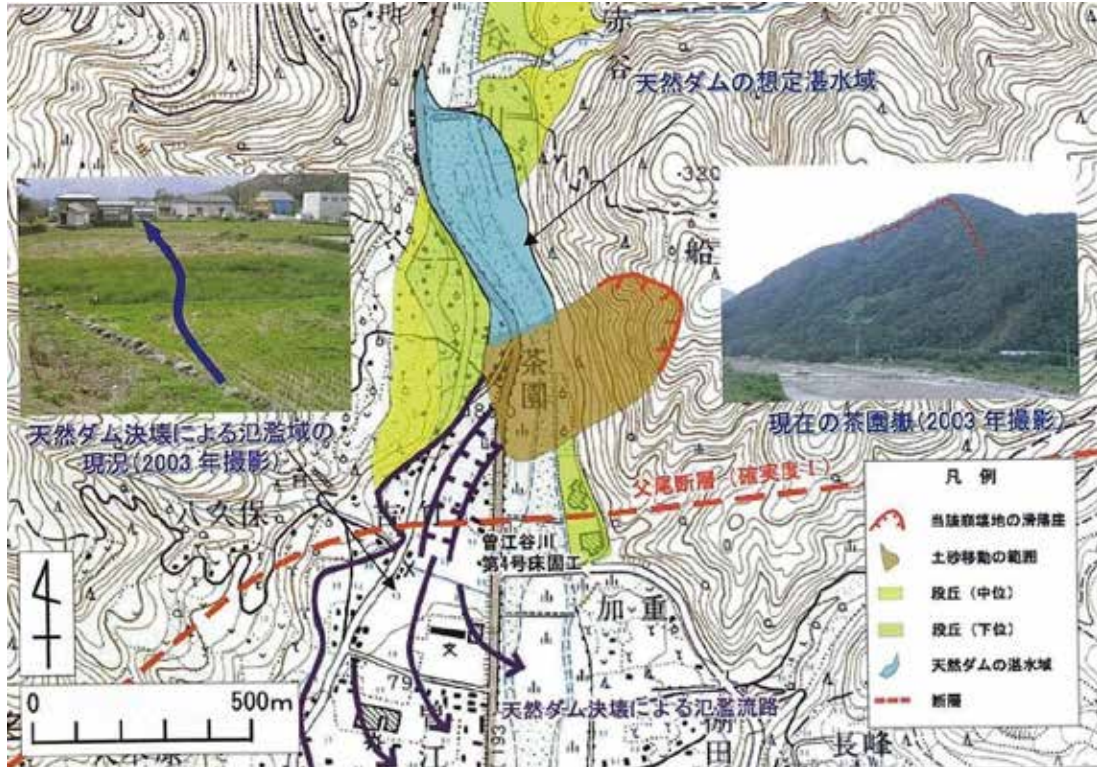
天然ダムの想定湛水域

船

茶園

天然ダム決壊による氾濫域の現況（2003 年撮影）

現在の茶園橅（2003 年撮影）

父尾断層（確実度 I）

久保

曽江谷川
第4号床固工

加重

文

天然ダム決壊による氾濫流路

長峰

0　500m

凡例
当該崩壊地の滑落崖
土砂移動の範囲
段丘（中位）
段丘（下位）
天然ダムの湛水域
断層